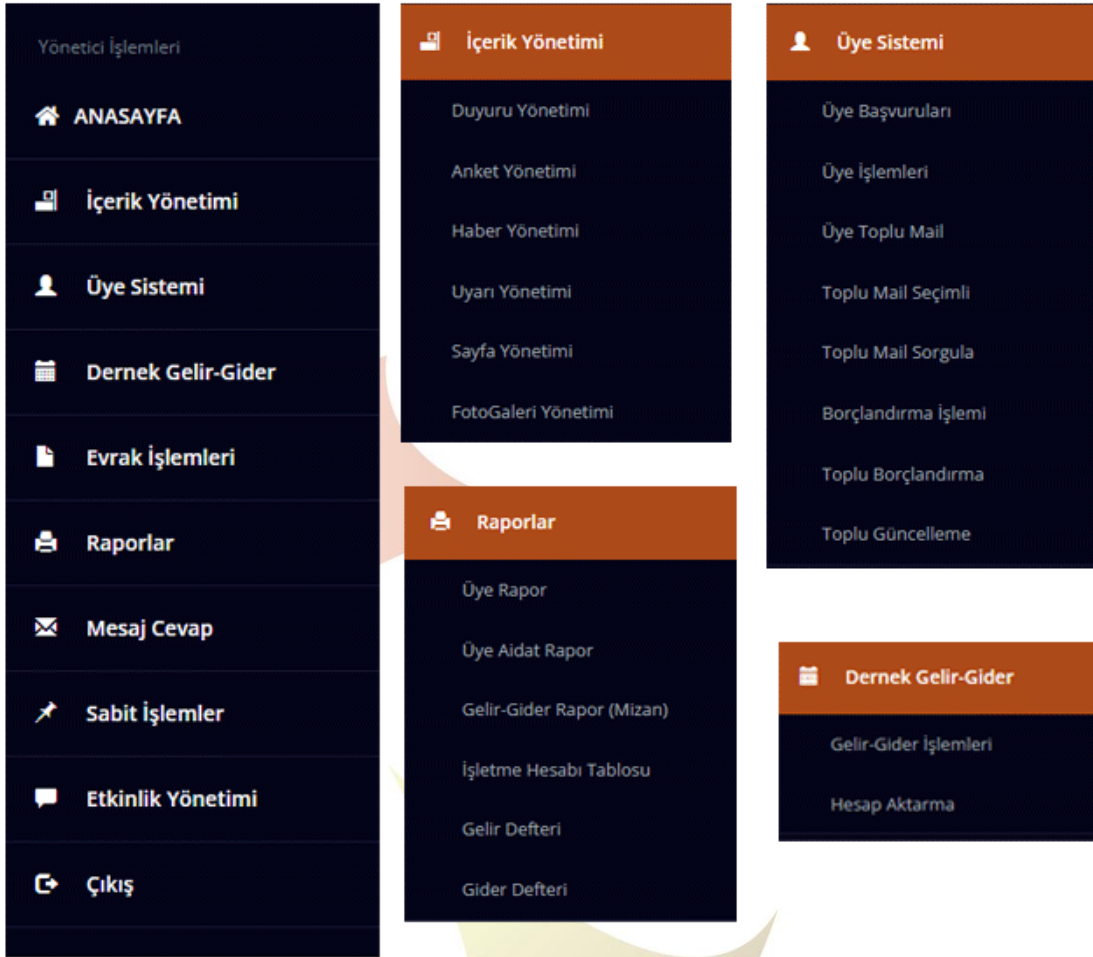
Yönetici İşlemleri

ANASAYFA

İçerik Yönetimi

Üye Sistemi

Dernek Gelir-Gider

Evrak İşlemleri

Raporlar

Mesaj Cevap

Sabit İşlemler

Etkinlik Yönetimi

Çıkış

İçerik Yönetimi

Duyuru Yönetimi

Anket Yönetimi

Haber Yönetimi

Uyarı Yönetimi

Sayfa Yönetimi

FotoGaleri Yönetimi

Raporlar

Üye Rapor

Üye Aidat Rapor

Gelir-Gider Rapor (Mizan)

İşletme Hesabı Tablosu

Gelir Defteri

Gider Defteri

Üye Sistemi

Üye Başvuruları

Üye İşlemleri

Üye Toplu Mail

Toplu Mail Seçimli

Toplu Mail Sorgula

Borçlandırma İşlemi

Toplu Borçlandırma

Toplu Güncelleme

Dernek Gelir-Gider

Gelir-Gider İşlemleri

Hesap Aktarma